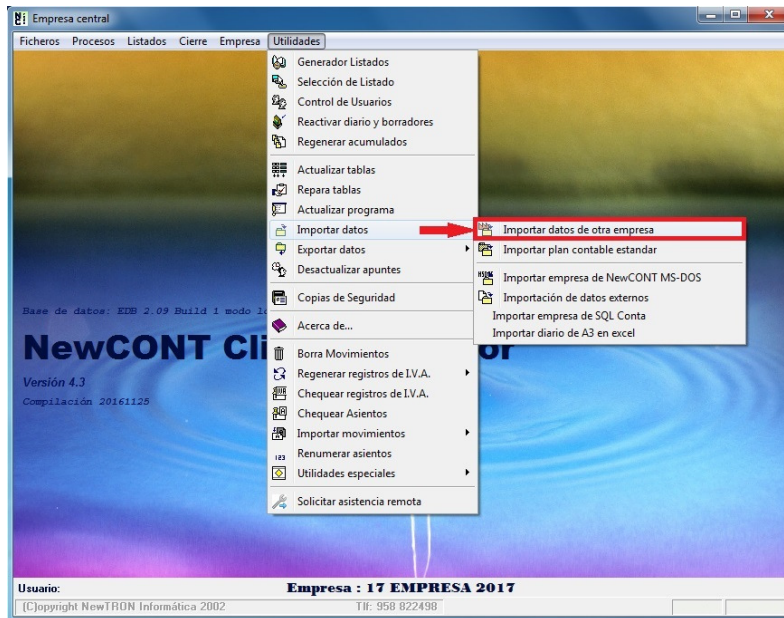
Empresa central

Ficheros Procesos Listados Cierre Empresa Utilidades

Generador Listados
Selección de Listado
Control de Usuarios
Reactivar diario y borradores
Regenerar acumulados
Actualizar tablas
Repara tablas
Actualizar programa
Importar datos
Exportar datos
Desactualizar apuntes
Copias de Seguridad
Acerca de...
Borra Movimientos
Regenerar registros de I.V.A.
Chequear registros de I.V.A.
Chequear Asientos
Importar movimientos
Renumerar asientos
Utilidades especiales
Solicitar asistencia remota

Importar datos de otra empresa
Importar plan contable estandar
Importar empresa de NewCONT MS-DOS
Importación de datos externos
Importar empresa de SQL Conta
Importar diario de A3 en excel

Base de datos: EDB 2.09 Build 1 modo lo

NewCONT Cli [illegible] or

Versión 4.3
Compilación 20161125

Usuario:
Empresa : 17 EMPRESA 2017
(C)opyright NewTRON Informática 2002
Tlf: 958 822498